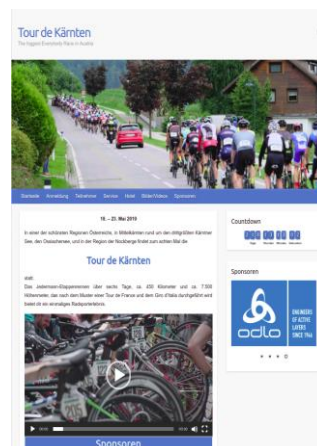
Tour de Kärnten

The biggest Everybody Race in Austria

Startseite Anmeldung Teilnehmer Service Hotel Bilder/Videos Sponsoren

19. – 25. Mai 2019

In einer der schönsten Regionen Österreichs, in Mittelkärnten rund um den drittgrößten Kärntner See, den Ossiachersee, und in der Region der Nockberge findet zum achten Mal die

Tour de Kärnten

statt.

Das Jedermann-Etappenrennen über sechs Tage, ca. 450 Kilometer und ca. 7.500 Höhenmeter, das nach dem Muster einer Tour de France und dem Giro d'Italia durchgeführt wird bietet dir ein einmaliges Radsporterlebnis.

Sponsoren

Countdown

Tage Stunden Minuten Sekunden

Sponsoren

odlo

ENGINEERS OF ACTIVE LAYERS SINCE 1946